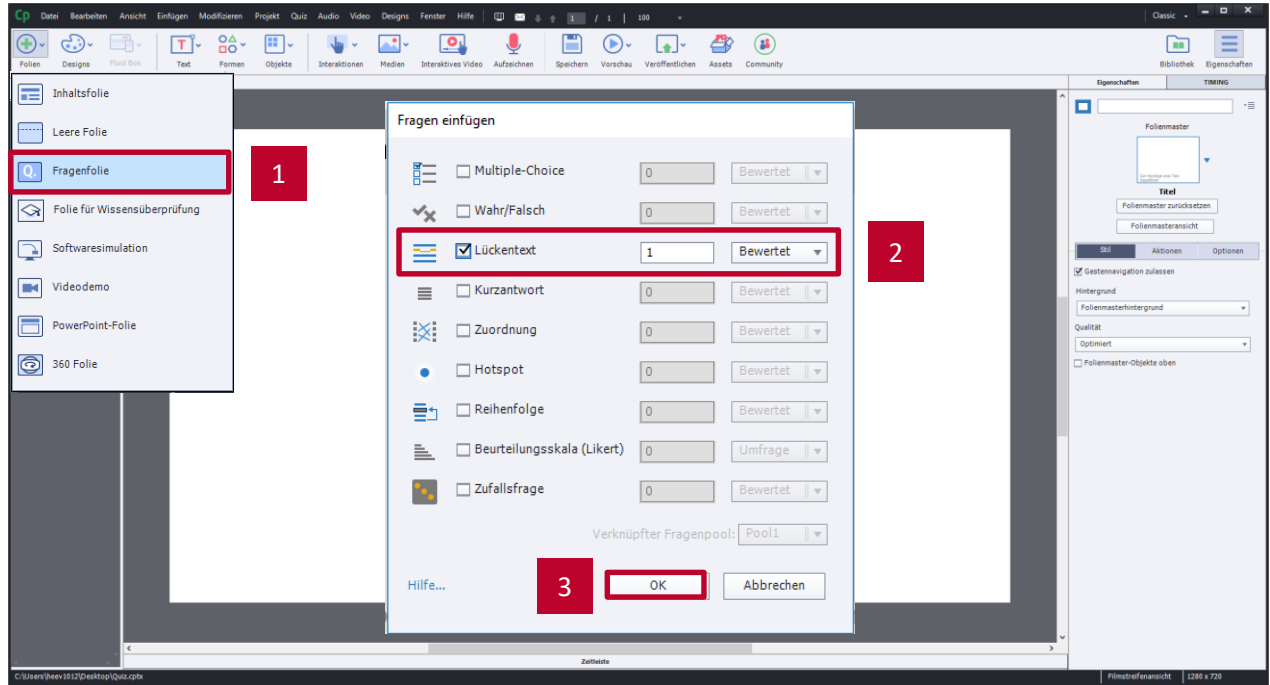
Cp Datei Bearbeiten Ansicht Einfügen Modifizieren Projekt Quiz Audio Video Designs Fenster Hilfe 1 / 1 100 Classic

Folien Designs Fluid Box Text Formen Objekte Interaktionen Medien Interaktives Video Aufzeichnen Speichern Vorschau Veröffentlichen Assets Community Bibliothek Eigenschaften

Inhaltsfolie
Leere Folie
Fragenfolie
Folie für Wissensüberprüfung
Softwaresimulation
Videodemo
PowerPoint-Folie
360 Folie

1

Fragen einfügen

| | | |
|---|---|---|
| Multiple-Choice | 0 | Bewertet |
| Wahr/Falsch | 0 | Bewertet |
| Lückentext | 1 | Bewertet |
| Kurzantwort | 0 | Bewertet |
| Zuordnung | 0 | Bewertet |
| Hotspot | 0 | Bewertet |
| Reihenfolge | 0 | Bewertet |
| Beurteilungsskala (Likert) | 0 | Umfrage |
| Zufallsfrage | 0 | Bewertet |

Verknüpfter Fragenpool: Pool1

Hilfe... OK Abbrechen

2

3

Eigenschaften TIMING

Folienmaster

Titel

Folienmaster zurücksetzen

Folienmasteransicht

Stil Aktionen Optionen

Gestennavigation zulassen

Hintergrund

Folienmasterhintergrund

Qualität

Optimiert

Folienmaster-Objekte oben

Zeitleiste

C:\Users\heev1012\Desktop\Quiz.cptx

Filmstreifenansicht 1280 x 720